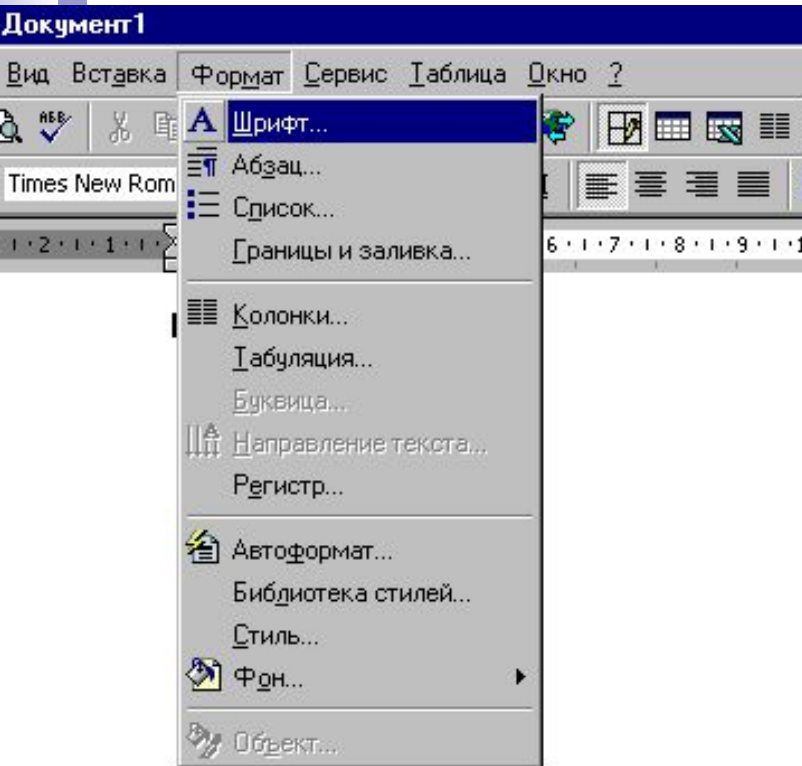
Документ1

Вид Вставка Формат Сервис Таблица Окно ?

Times New Rom

Шрифт...
Абзац...
Список...
Границы и заливка...
Колонки...
Табуляция...
Буквица...
Направление текста...
Регистр...
Автоформат...
Библиотека стилей...
Стиль...
Фон...
Объект...